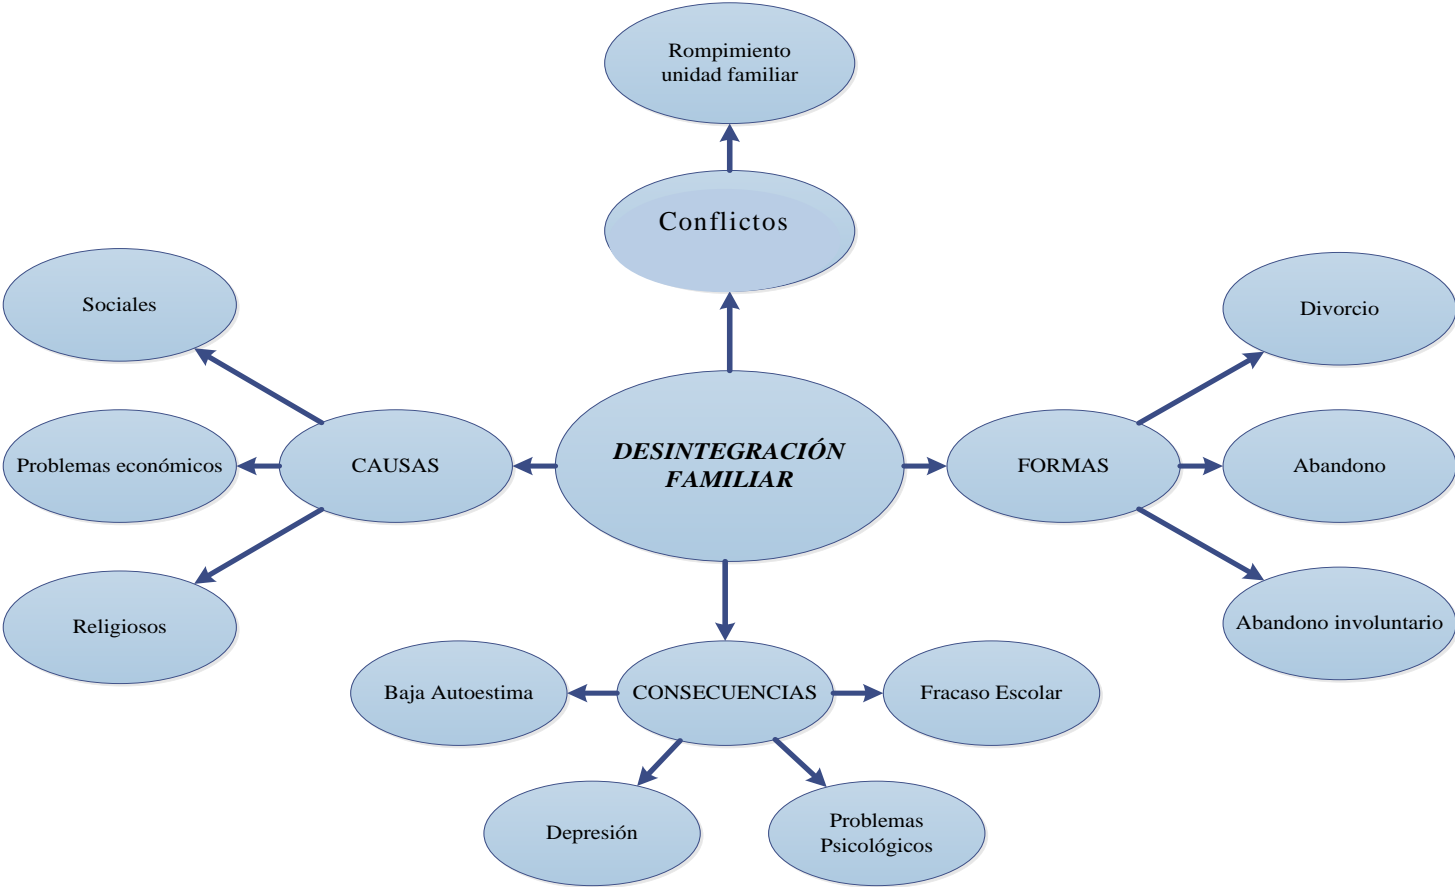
Rompimiento unidad familiar

Conflictos

Sociales

Problemas económicos

Religiosos

CAUSAS

DESINTEGRACIÓN FAMILIAR

FORMAS

Divorcio

Abandono

Abandono involuntario

CONSECUENCIAS

Baja Autoestima

Fracaso Escolar

Depresión

Problemas Psicológicos